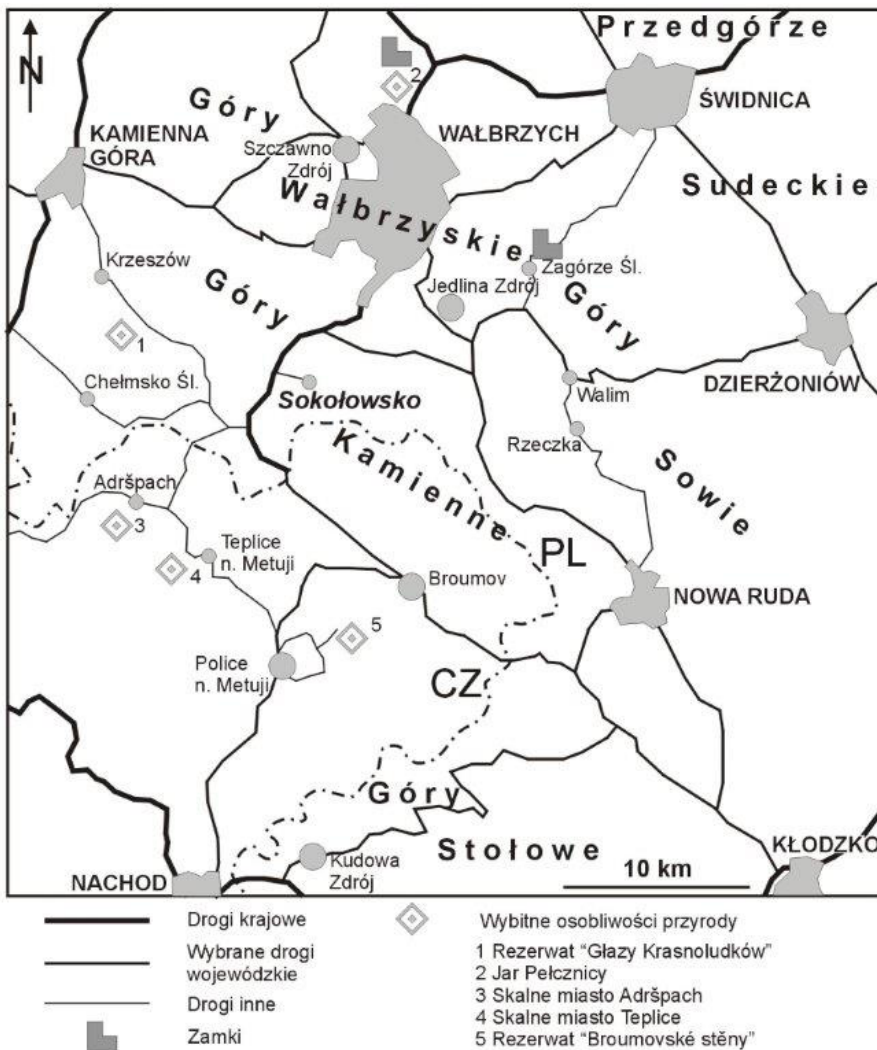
N

Przedgórze

Góry

KAMIENNA GÓRA

Szczawno Zdrój

WAŁBRZYCH

ŚWIDNICA

Wałbrzyskie

Sudeckie

Krzeszów

Góry

Zagórze Śl.

Jedlina Zdrój

Góry

1

2

Chełmsko Śl.

Sokołowsko

Walim

DZIERŻONIÓW

Kamienne

Rzeczka

Sowie

Adršpach

3

Teplice n. Metuji

4

Broumov

PL

NOWA RUDA

5

Police n. Metuji

CZ

Góry

Stołowe

Kudowa Zdrój

NACHOD

10 km

KŁODZKO

Drogi krajowe

Wybrane drogi wojewódzkie

Drogi inne

Zamki

Wybitne osobliwości przyrody

1 Rezerwat "Głazy Krasnoludków"
2 Jar Pełcznicy
3 Skalne miasto Adršpach
4 Skalne miasto Teplice
5 Rezerwat "Broumovské stěny"